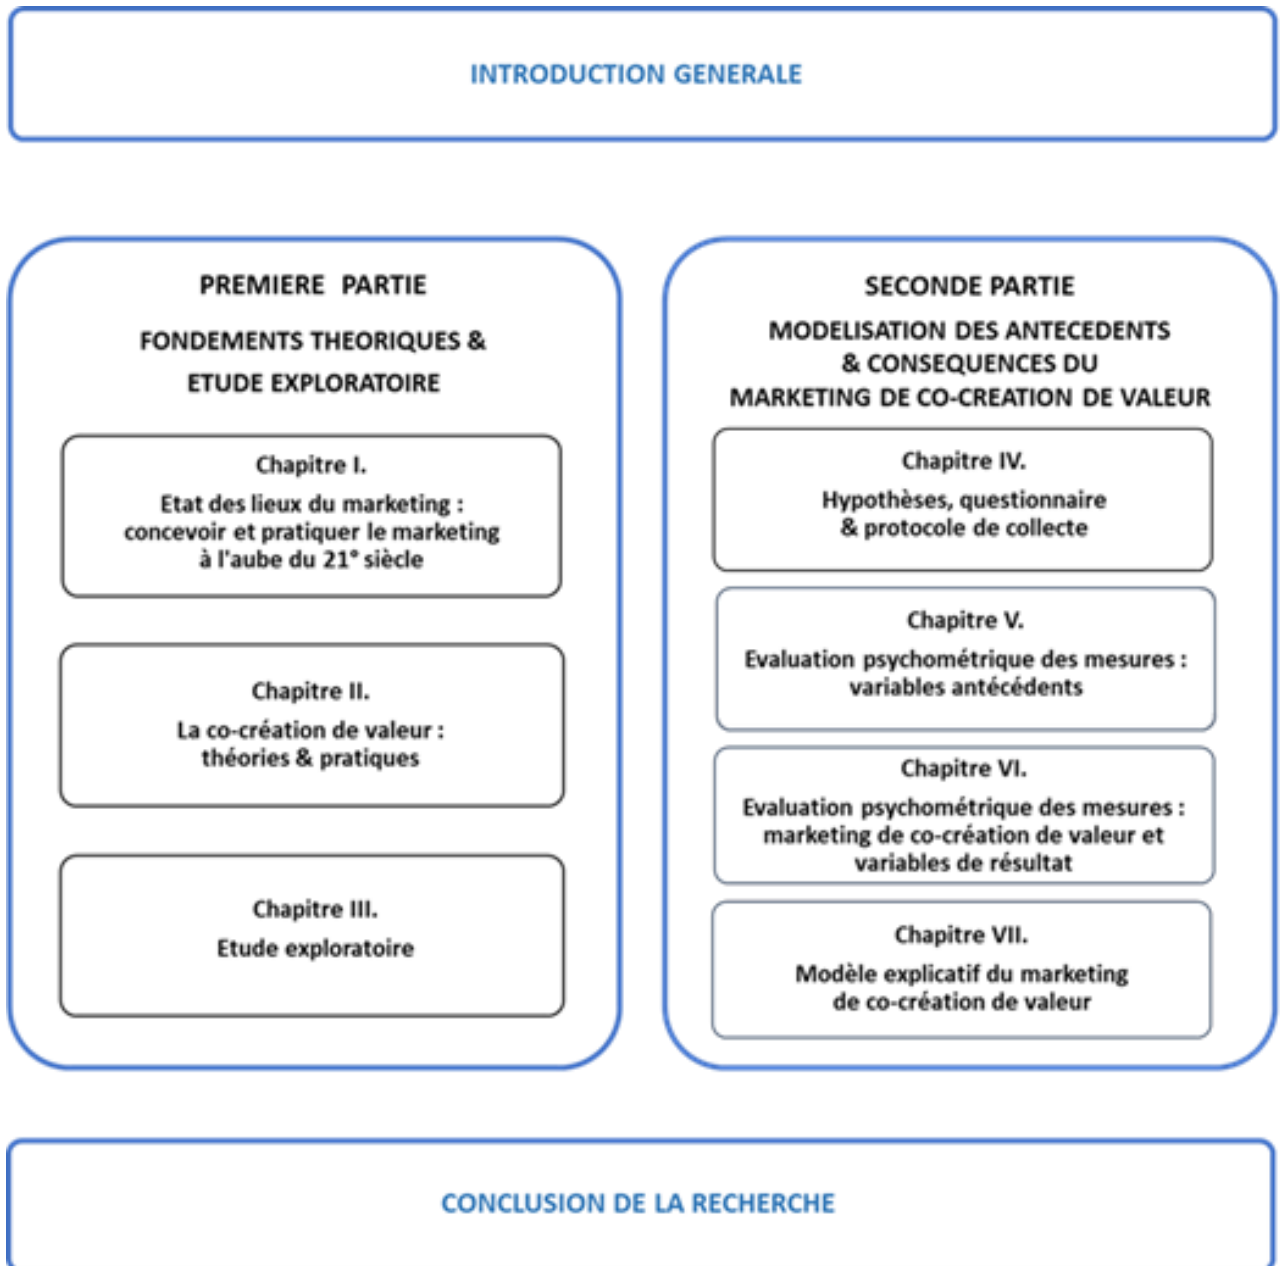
INTRODUCTION GENERALE

PREMIERE PARTIE

FONDEMENTS THEORIQUES & ETUDE EXPLORATOIRE

Chapitre I.

Etat des lieux du marketing : concevoir et pratiquer le marketing à l'aube du 21$^e$ siècle

Chapitre II.

La co-création de valeur : théories & pratiques

Chapitre III.

Etude exploratoire

SECONDE PARTIE

MODELISATION DES ANTECEDENTS & CONSEQUENCES DU MARKETING DE CO-CREATION DE VALEUR

Chapitre IV.

Hypothèses, questionnaire & protocole de collecte

Chapitre V.

Evaluation psychométrique des mesures : variables antécédents

Chapitre VI.

Evaluation psychométrique des mesures : marketing de co-création de valeur et variables de résultat

Chapitre VII.

Modèle explicatif du marketing de co-création de valeur

CONCLUSION DE LA RECHERCHE